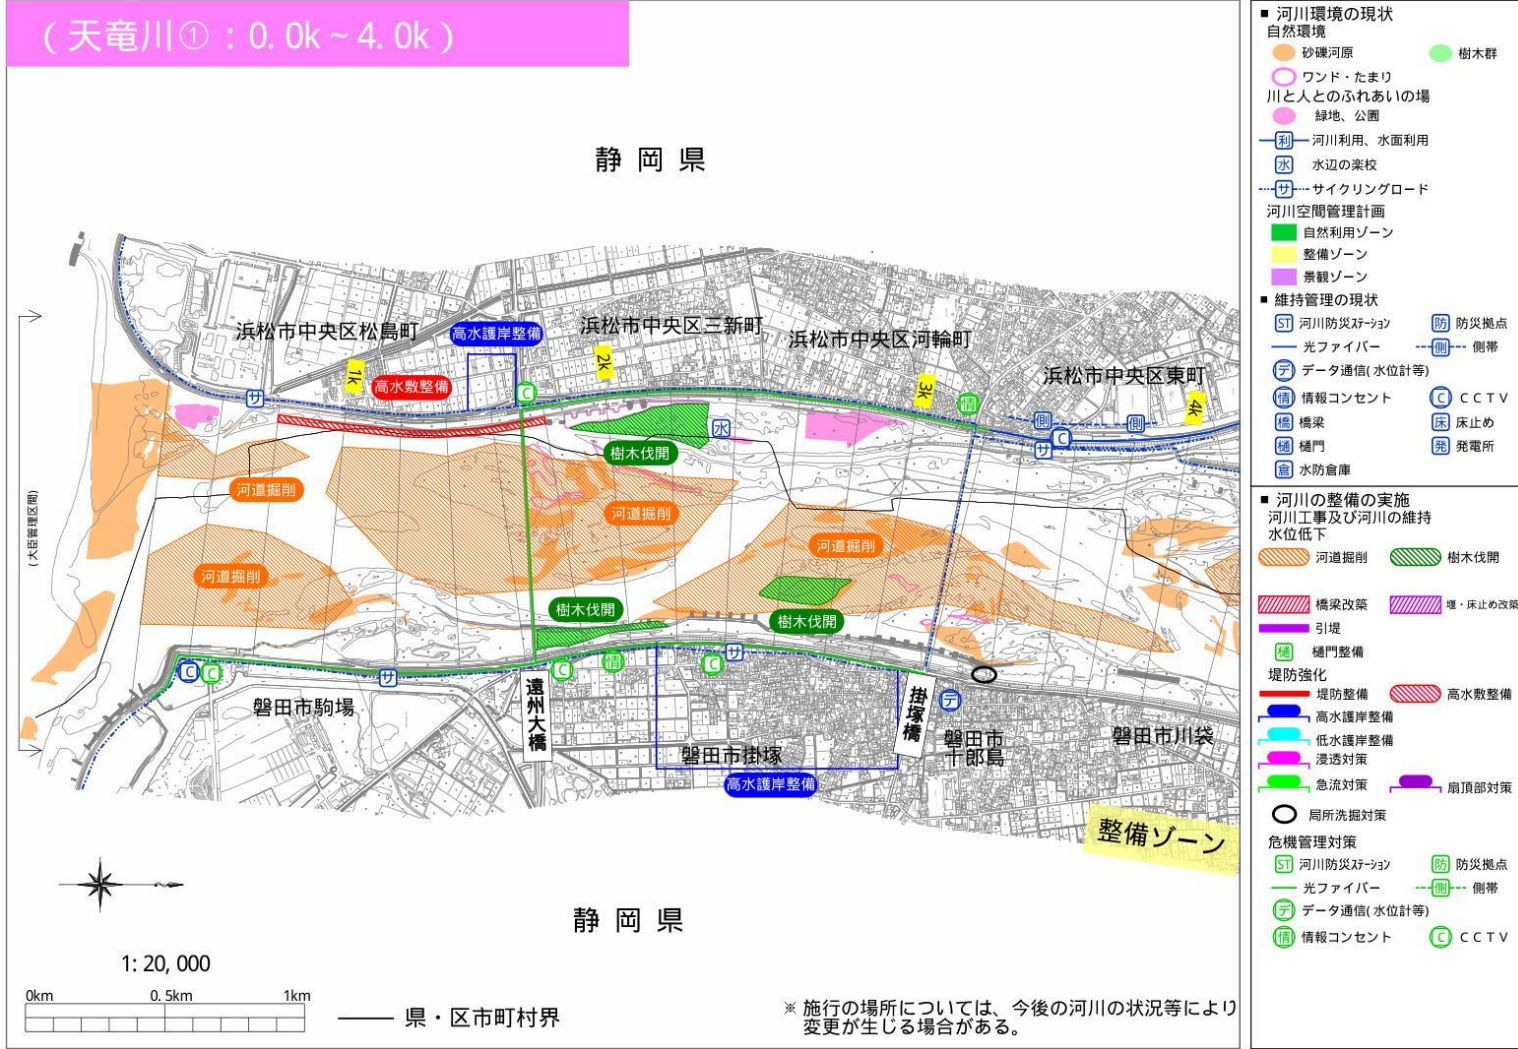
（天竜川①：0.0k～4.0k）

静岡県

浜松市中央区松島町
高水護岸整備
浜松市中央区三新町
浜松市中央区河輪町
浜松市中央区東町
1k
2k
3k
4k
高水敷整備
サ
C
情
側
水
樹木伐開
河道掘削
河道掘削
河道掘削
河道掘削
樹木伐開
樹木伐開
(大臣管理区間)
C
C
サ
C
情
C
サ
テ
遠州大橋
掛塚橋
磐田市駒場
磐田市掛塚
磐田市十郎島
磐田市川袋
高水護岸整備
整備ゾーン

静岡県

1: 20, 000
0km 0.5km 1km
県・区市町村界

※ 施行の場所については、今後の河川の状況等により変更が生じる場合がある。

■ 河川環境の現状
自然環境
砂礫河原
樹木群
ワンド・たまり
川と人とのふれあいの場
緑地、公園
利 河川利用、水面利用
水 水辺の楽校
サ サイクリングロード
河川空間管理計画
自然利用ゾーン
整備ゾーン
景観ゾーン
■ 維持管理の現状
ST 河川防災ｽﾃｰｼｮﾝ
防 防災拠点
光ファイバー
側 側帯
テ データ通信(水位計等)
情 情報コンセント
C CCTV
橋 橋梁
床 床止め
樋 樋門
発 発電所
倉 水防倉庫
■ 河川の整備の実施
河川工事及び河川の維持
水位低下
河道掘削
樹木伐開
橋梁改築
堰・床止め改築
引堤
樋 樋門整備
堤防強化
堤防整備
高水敷整備
高水護岸整備
低水護岸整備
浸透対策
急流対策
扇頂部対策
局所洗掘対策
危機管理対策
ST 河川防災ｽﾃｰｼｮﾝ
防 防災拠点
光ファイバー
側 側帯
テ データ通信(水位計等)
情 情報コンセント
C CCTV